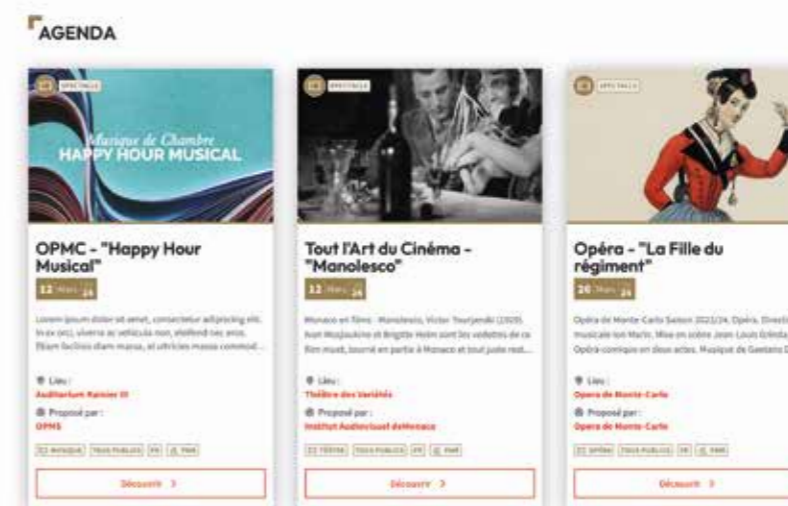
AGENDA

SPECTACLE

Musique de Chambre
HAPPY HOUR MUSICAL

OPMC - "Happy Hour Musical"

12 Mars 24

Lorem ipsum dolor sit amet, consectetur adipiscing elit. In ex orci, viverra ac vehicula non, eleifend nec eros. Etiam facilisis diam massa, et ultricies massa commod...

Lieu :
Auditorium Rainier III

Proposé par :
OPMC

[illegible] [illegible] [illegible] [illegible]

Découvrir >

SPECTACLE

Tout l'Art du Cinéma - "Manolesco"

12 Mars 24

Monaco en films - Manolesco, Victor Tourjansky (1929). Ivan Mosjoukine et Brigitte Helm sont les vedettes de ce film muet, tourné en partie à Monaco et tout juste rest...

Lieu :
Théâtre des Variétés

Proposé par :
Institut Audiovisuel deMonaco

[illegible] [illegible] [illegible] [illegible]

Découvrir >

SPECTACLE

Opéra - "La Fille du régiment"

26 Mars 24

Opéra de Monte-Carlo Saison 2023/24. Opéra. Direction musicale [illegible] Mise en scène Jean-Louis Grinda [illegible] Opéra-comique en deux actes. Musique de Gaetano D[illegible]

Lieu :
Opera de Monte-Carlo

Proposé par :
Opera de Monte-Carlo

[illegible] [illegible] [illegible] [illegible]

Découvrir >